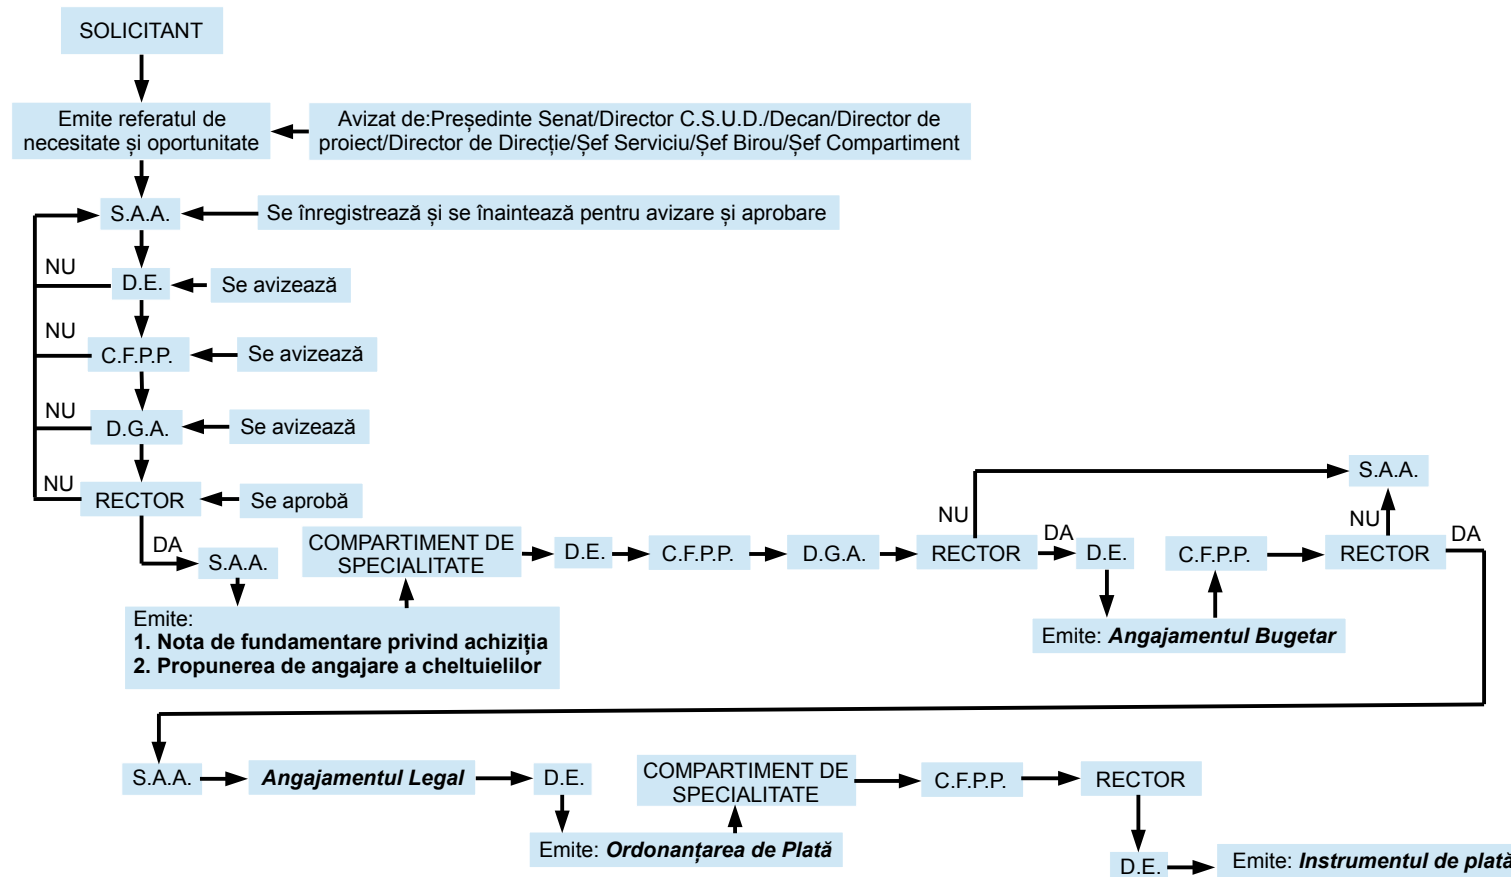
SOLICITANT

Emite referatul de necesitate și oportunitate

Avizat de:Președinte Senat/Director C.S.U.D./Decan/Director de proiect/Director de Direcție/Șef Serviciu/Șef Birou/Șef Compartiment

S.A.A.

Se înregistrează și se înaintează pentru avizare și aprobare

NU

D.E.

Se avizează

NU

C.F.P.P.

Se avizează

NU

D.G.A.

Se avizează

NU

RECTOR

Se aprobă

DA

S.A.A.

COMPARTIMENT DE SPECIALITATE

D.E.

C.F.P.P.

D.G.A.

RECTOR

NU

S.A.A.

DA

D.E.

C.F.P.P.

NU

RECTOR

DA

Emite:
**1. Nota de fundamentare privind achiziția**
**2. Propunerea de angajare a cheltuielilor**

Emite: ***Angajamentul Bugetar***

S.A.A.

***Angajamentul Legal***

D.E.

COMPARTIMENT DE SPECIALITATE

C.F.P.P.

RECTOR

Emite: ***Ordonanțarea de Plată***

D.E.

Emite: ***Instrumentul de plată***